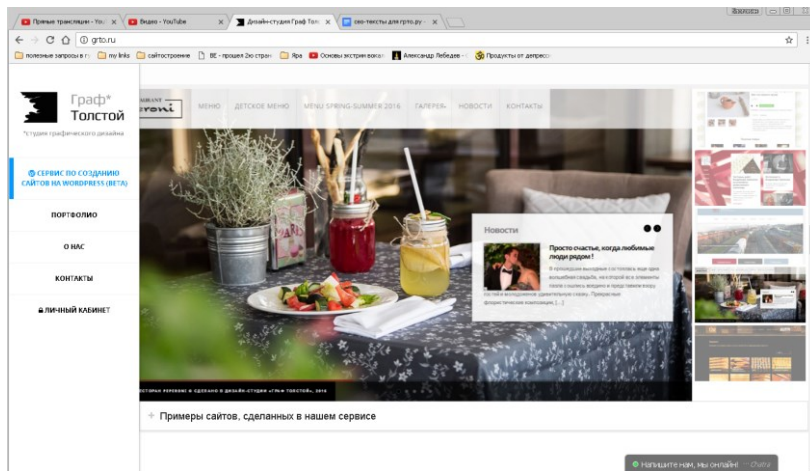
Прямые трансляции - You × | Видео - YouTube × | Дизайн-студия Граф Толс × | сео-тексты для grto.ру × | Валюта

grto.ru

полезные запросы в г | my links | сайтостроение | ВЕ - прошел 2ю стран | Ярд | Основы экстрим вокал | Александр Лебедев - | Продукты от депресс

Граф* Толстой
*студия графического дизайна

СЕРВИС ПО СОЗДАНИЮ САЙТОВ НА WORDPRESS (BETA)

ПОРТФОЛИО

О НАС

КОНТАКТЫ

ЛИЧНЫЙ КАБИНЕТ

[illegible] МЕНЮ | ДЕТСКОЕ МЕНЮ | MENU SPRING-SUMMER 2016 | ГАЛЕРЕЯ | НОВОСТИ | КОНТАКТЫ

Новости

Просто счастье, когда любимые люди рядом !

В прошедшие выходные состоялась еще одна волшебная свадьба, на которой все элементы были созданы в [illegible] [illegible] цветочную композицию [...]

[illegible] сделано в дизайн-студии «Граф Толстой», 2016

+ Примеры сайтов, сделанных в нашем сервисе

Напишите нам, мы онлайн!